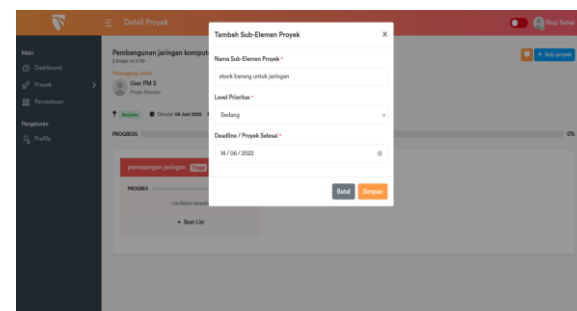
Detail Proyek

Bayu Setiaji

Main
Dashboard
Proyek
Perusahaan

Pengaturan
Profile

Pembangunan jaringan komput
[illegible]
Penanggung Jawab
User PM 3
Project Manager

Berjalan
Dibuat 08 Juni 2022

PROGRESS

0%

+ Sub proyek

pemasangan jaringan Tinggi
PROGRESS
List Belum tersedi
+ Buat List

Tambah Sub-Elemen Proyek
×
Nama Sub-Elemen Proyek *
stock barang untuk jaringan
Level Prioritas *
Sedang
Deadline / Proyek Selesai *
14 / 06 / 2022
Batal
Simpan